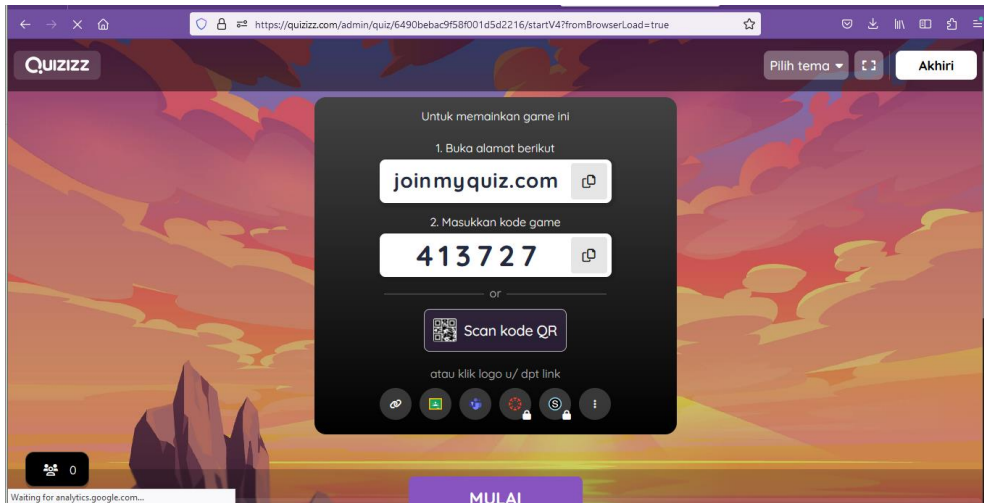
https://quizizz.com/admin/quiz/6490bebac9f58f001d5d2216/startV4?fromBrowserLoad=true

QUIZIZZ

Pilih tema

Akhiri

Untuk memainkan game ini

1. Buka alamat berikut

joinmyquiz.com

2. Masukkan kode game

413727

or

Scan kode QR

atau klik logo u/ dpt link

0

Waiting for analytics.google.com...

MULAI